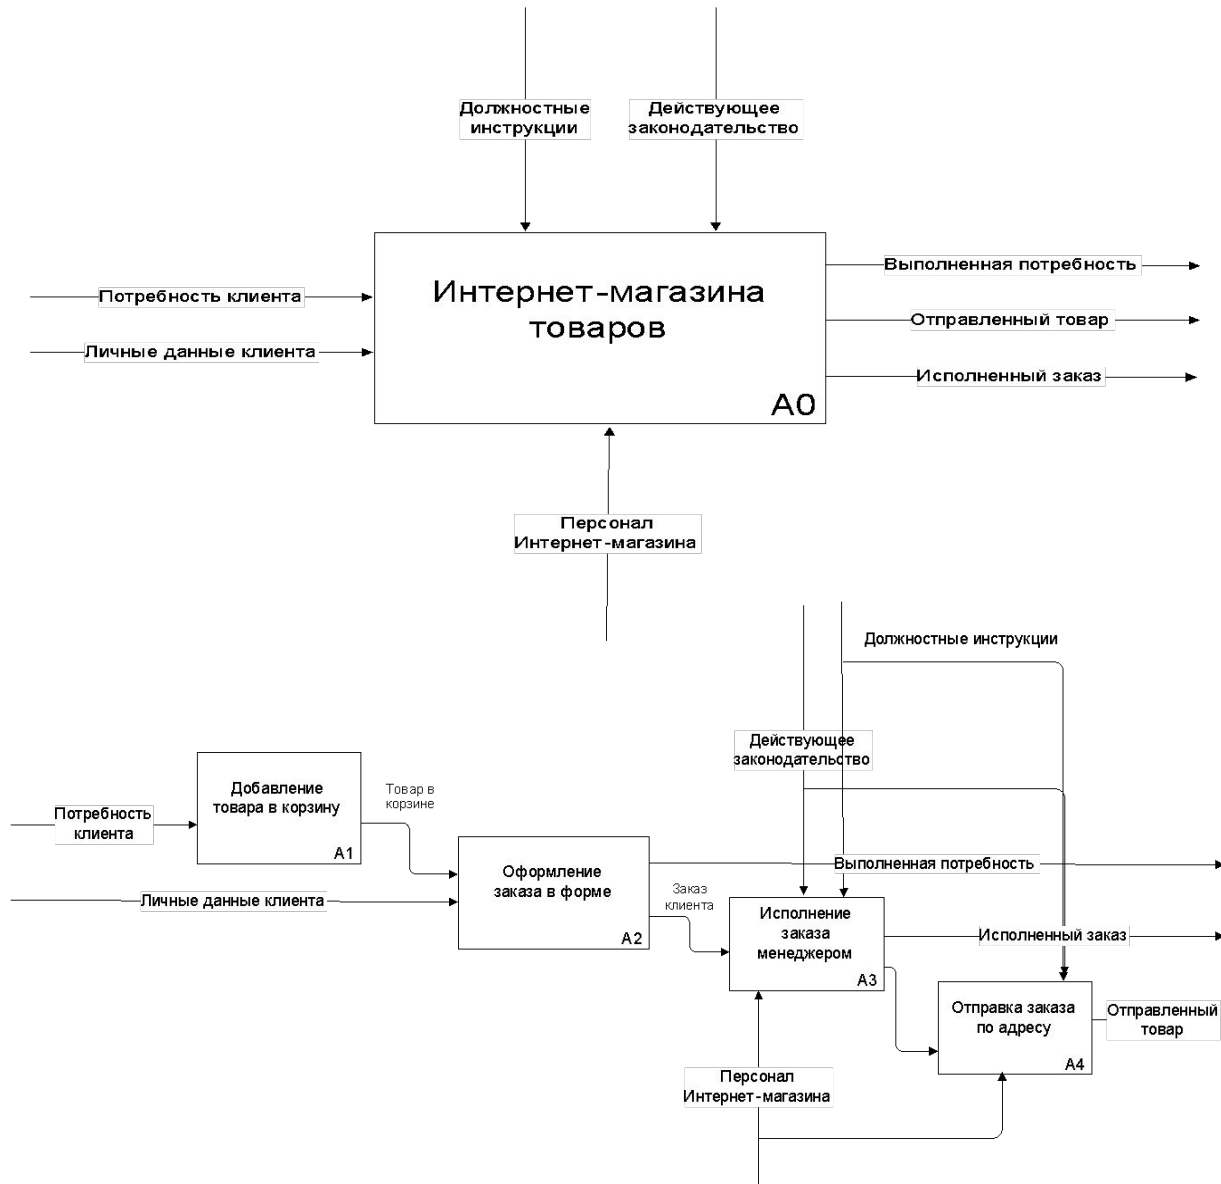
Должностные инструкции

Действующее законодательство

Потребность клиента

Личные данные клиента

Интернет-магазина товаров

A0

Выполненная потребность

Отправленный товар

Исполненный заказ

Персонал Интернет-магазина

Должностные инструкции

Действующее законодательство

Потребность клиента

Добавление товара в корзину

A1

Товар в корзине

Личные данные клиента

Оформление заказа в форме

A2

Выполненная потребность

Заказ клиента

Исполнение заказа менеджером

A3

Исполненный заказ

Отправка заказа по адресу

A4

Отправленный товар

Персонал Интернет-магазина